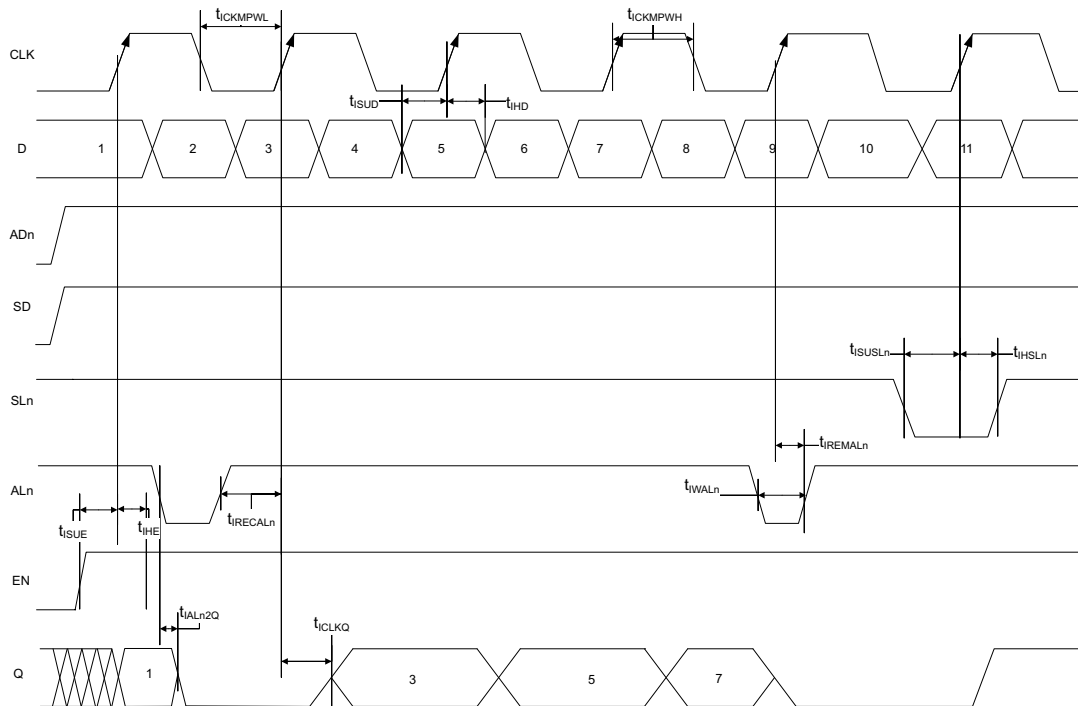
$t_{ICKMPWL}$

$t_{ICKMPWH}$

CLK

$t_{ISUD}$

$t_{IHD}$

D

1

2

3

4

5

6

7

8

9

10

11

ADn

SD

$t_{ISUSLn}$

$t_{IHSLn}$

SLn

$t_{IREMALn}$

ALn

$t_{IWALn}$

$t_{IRECALn}$

$t_{ISUE}$

$t_{IHE}$

EN

$t_{IALn2Q}$

$t_{ICLKQ}$

Q

1

3

5

7